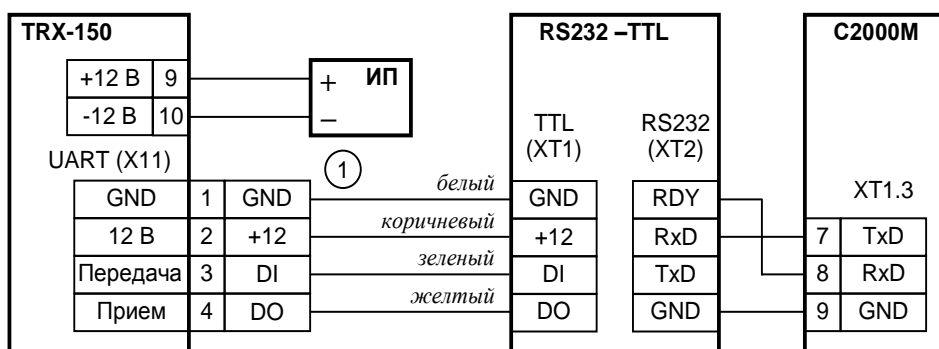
TRX-150

| +12 В | 9 |
|---|---|
| -12 В | 10 |

+
ИП
–

UART (X11)

1

| GND | 1 | GND |
|---|---|---|
| 12 В | 2 | +12 |
| Передача | 3 | DI |
| Прием | 4 | DO |

белый
коричневый
зеленый
желтый

RS232 –TTL

TTL (XT1)

| GND |
|---|
| +12 |
| DI |
| DO |

RS232 (XT2)

| RDY |
|---|
| RxD |
| TxD |
| GND |

C2000M

XT1.3

| 7 | TxD |
|---|---|
| 8 | RxD |
| 9 | GND |